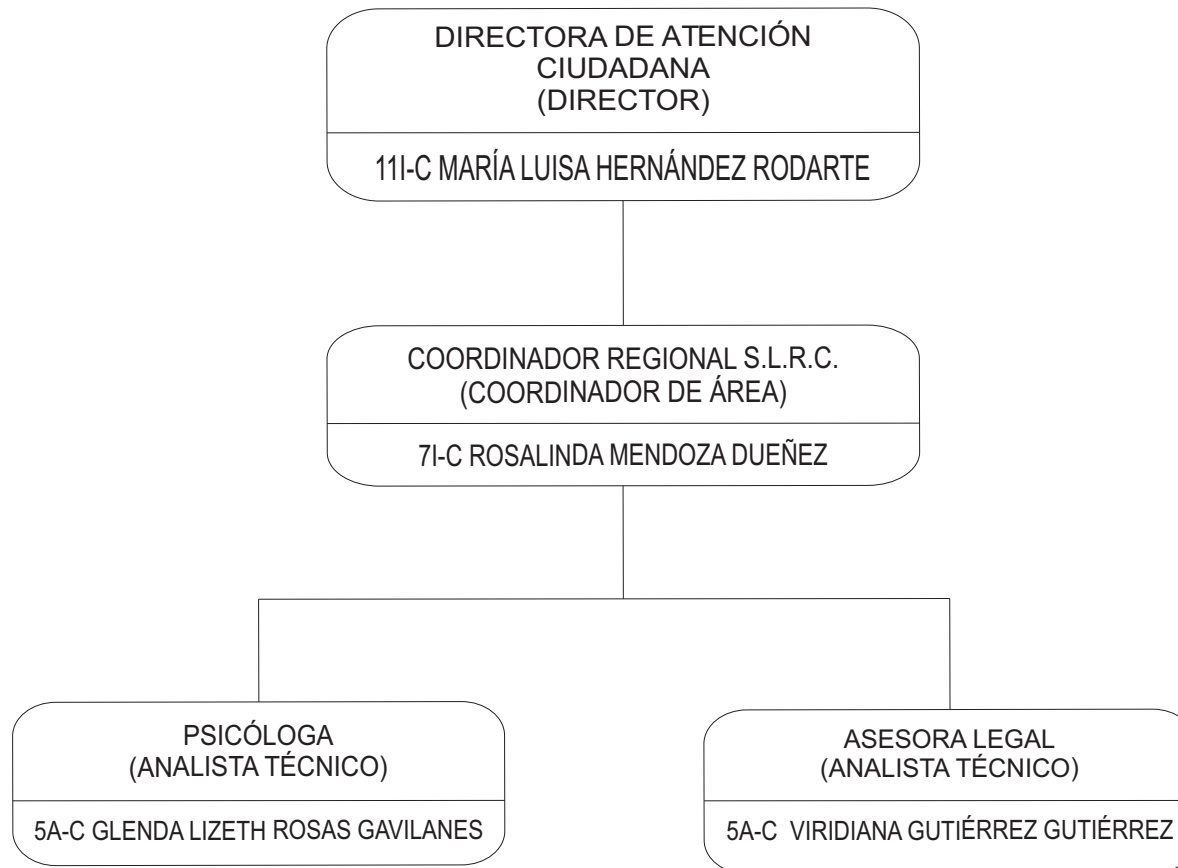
DIRECTORA DE ATENCIÓN CIUDADANA
(DIRECTOR)

11I-C MARÍA LUISA HERNÁNDEZ RODARTE

COORDINADOR REGIONAL S.L.R.C.
(COORDINADOR DE ÁREA)

7I-C ROSALINDA MENDOZA DUEÑEZ

PSICÓLOGA
(ANALISTA TÉCNICO)

5A-C GLENDA LIZETH ROSAS GAVILANES

ASESORA LEGAL
(ANALISTA TÉCNICO)

5A-C VIRIDIANA GUTIÉRREZ GUTIÉRREZ